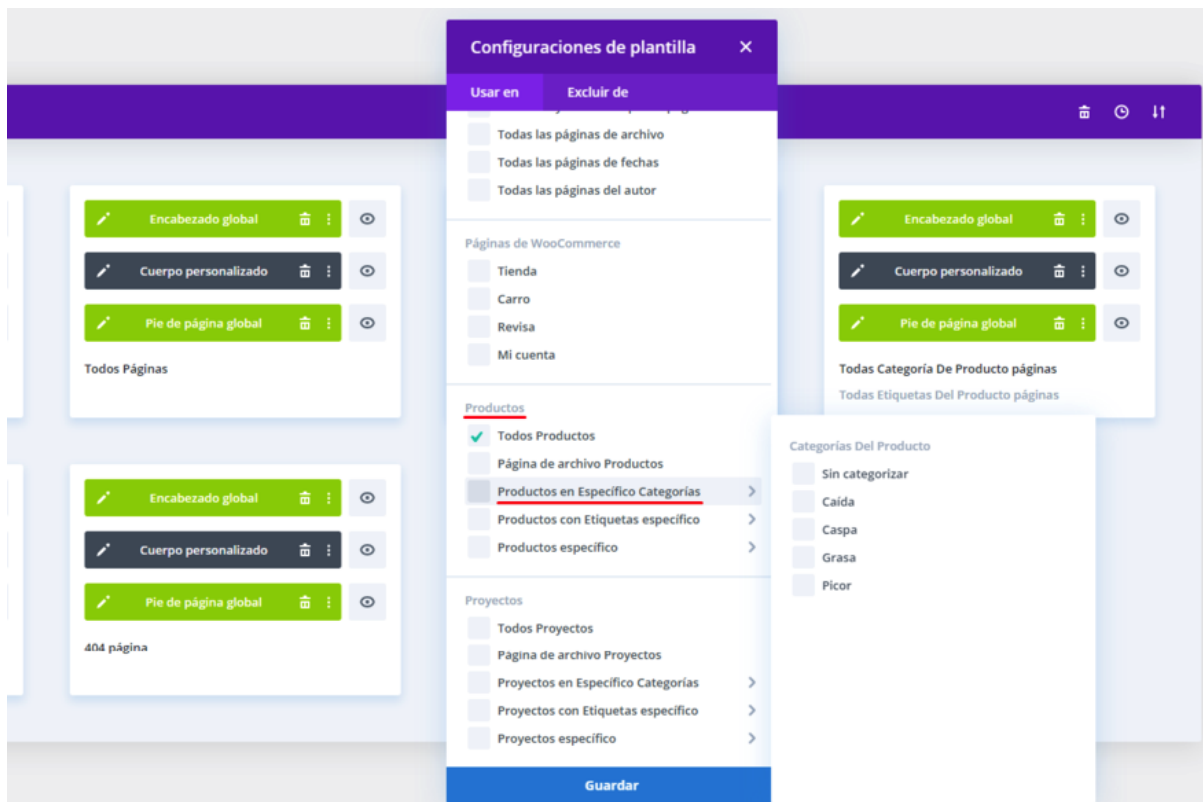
Configuraciones de plantilla

Usar en
Excluir de

Todas las páginas de archivo
Todas las páginas de fechas
Todas las páginas del autor

Páginas de WooCommerce
Tienda
Carro
Revisa
Mi cuenta

Productos
Todos Productos
Página de archivo Productos
Productos en Específico Categorías
Productos con Etiquetas específico
Productos específico

Proyectos
Todos Proyectos
Página de archivo Proyectos
Proyectos en Específico Categorías
Proyectos con Etiquetas específico
Proyectos específico

Guardar

Encabezado global
Cuerpo personalizado
Pie de página global
Todos Páginas

Encabezado global
Cuerpo personalizado
Pie de página global
404 página

Encabezado global
Cuerpo personalizado
Pie de página global
Todas Categoría De Producto páginas
Todas Etiquetas Del Producto páginas

Categorías Del Producto
Sin categorizar
Caída
Caspa
Grasa
Picor